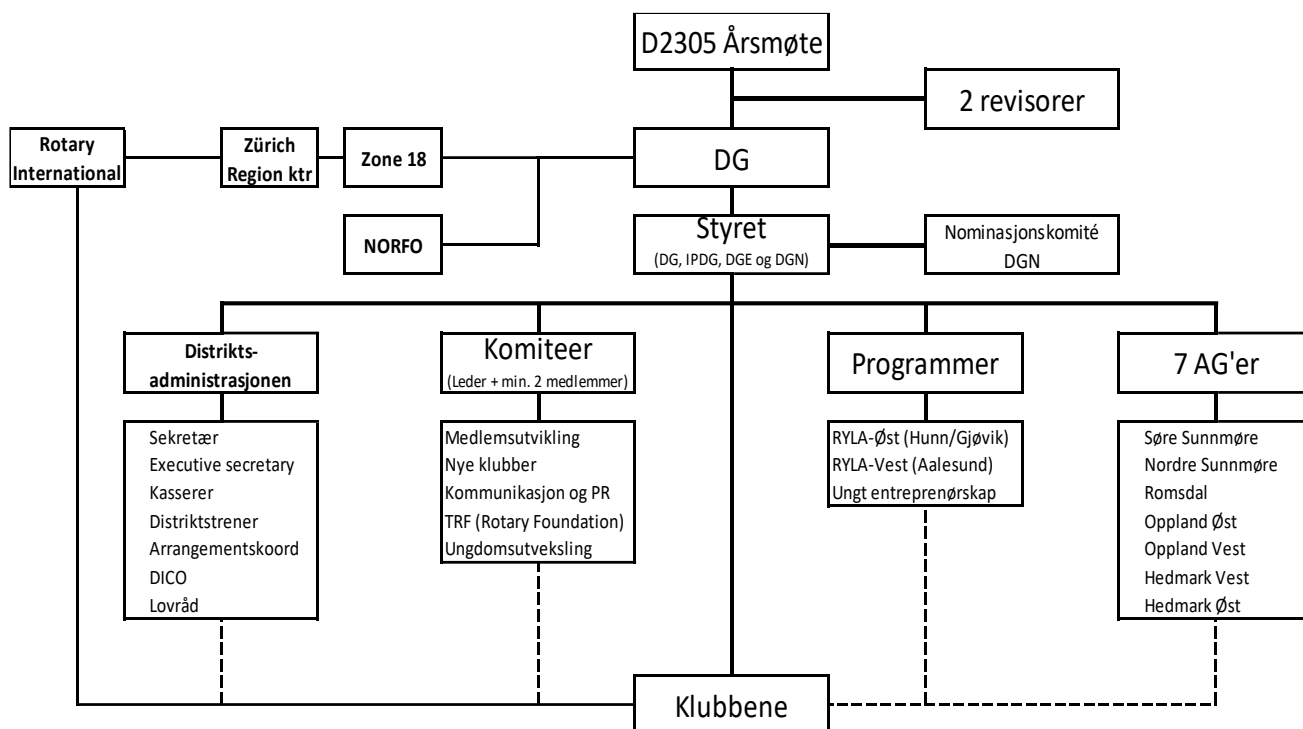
D2305 Årsmøte

2 revisorer

Rotary International

Zürich Region ktr

Zone 18

DG

NORFO

Styret
(DG, IPDG, DGE og DGN)

Nominasjonskomité DGN

Distrikts-administrasjonen

Sekretær
Executive secretary
Kasserer
Distriktstrener
Arrangementskoord
DICO
Lovråd

Komiteer
(Leder + min. 2 medlemmer)

Medlemsutvikling
Nye klubber
Kommunikasjon og PR
TRF (Rotary Foundation)
Ungdomsutveksling

Programmer

RYLA-Øst (Hunn/Gjøvik)
RYLA-Vest (Aalesund)
Ungt entreprenørskap

7 AG'er

Søre Sunnmøre
Nordre Sunnmøre
Romsdal
Oppland Øst
Oppland Vest
Hedmark Vest
Hedmark Øst

Klubbene